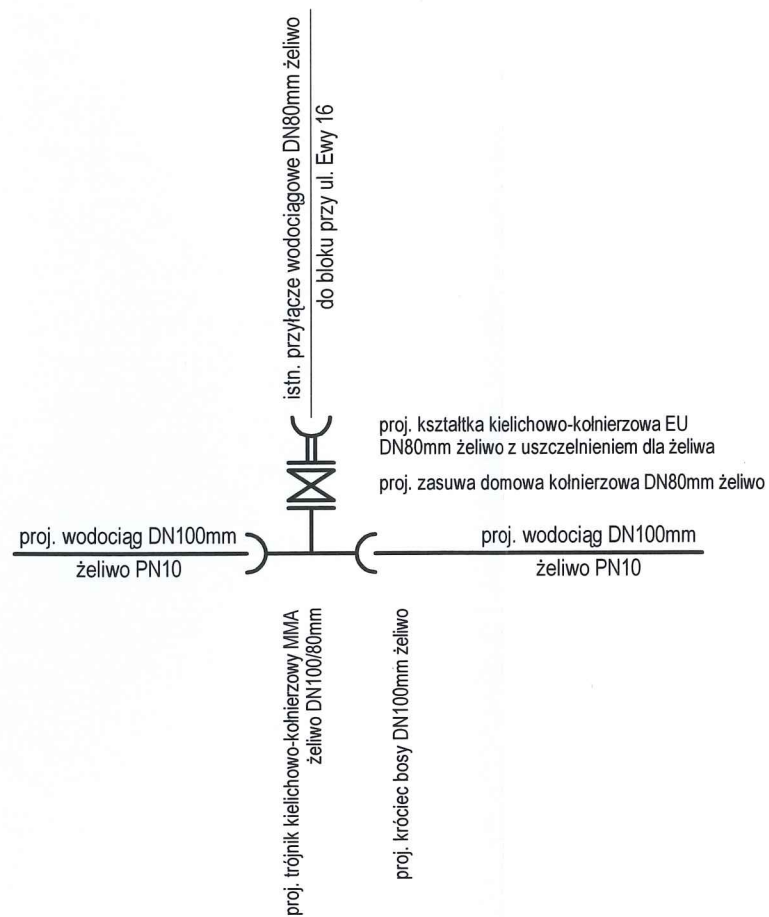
istn. przyłącze wodociągowe DN80mm żeliwo
do bloku przy ul. Ewy 16

proj. kształtka kielichowo-kołnierzowa EU
DN80mm żeliwo z uszczelnieniem dla żeliwa

proj. zasuwa domowa kołnierzowa DN80mm żeliwo

proj. wodociąg DN100mm
żeliwo PN10

proj. wodociąg DN100mm
żeliwo PN10

proj. trójnik kielichowo-kołnierzowy MMA
żeliwo DN100/80mm

proj. króciec bosy DN100mm żeliwo